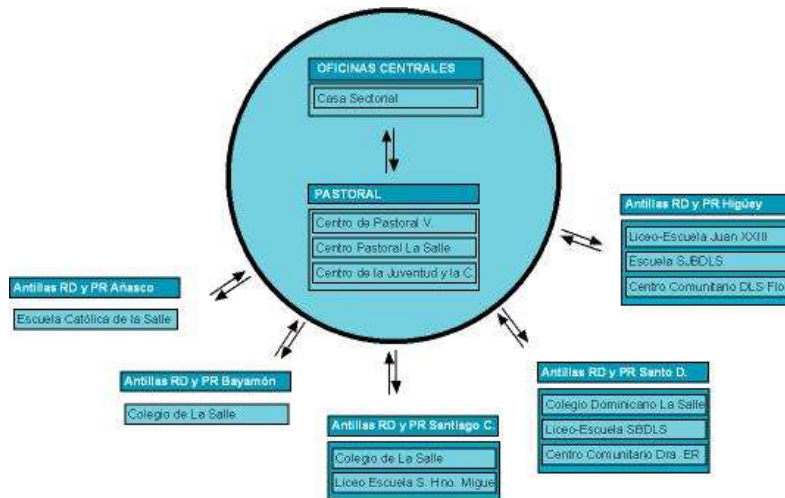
OFICINAS CENTRALES

Casa Sectorial

PASTORAL

Centro de Pastoral V.

Centro Pastoral La Salle

Centro de la Juventud y la C.

Antillas RD y PR Higüey

Liceo-Escuela Juan XXIII

Escuela SJBDLS

Centro Comunitario DLS Flo

Antillas RD y PR Añasco

Escuela Católica de la Salle

Antillas RD y PR Bayamón

Colegio de La Salle

Antillas RD y PR Santiago C.

Colegio de La Salle

Liceo Escuela S. Hno. Migue

Antillas RD y PR Santo D.

Colegio Dominicano La Salle

Liceo-Escuela SBDLS

Centro Comunitario Dra. ER